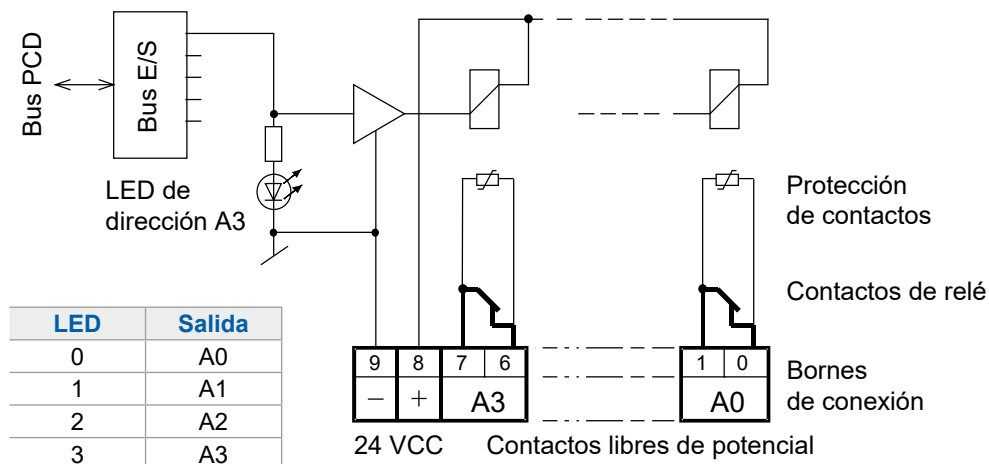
Bus PCD

Bus E/S

LED de dirección A3

Protección de contactos

Contactos de relé

| LED | Salida |
|---|---|
| 0 | A0 |
| 1 | A1 |
| 2 | A2 |
| 3 | A3 |

9 8 7 6

– + A3

1 0

A0

Bornes de conexión

24 VCC Contactos libres de potencial